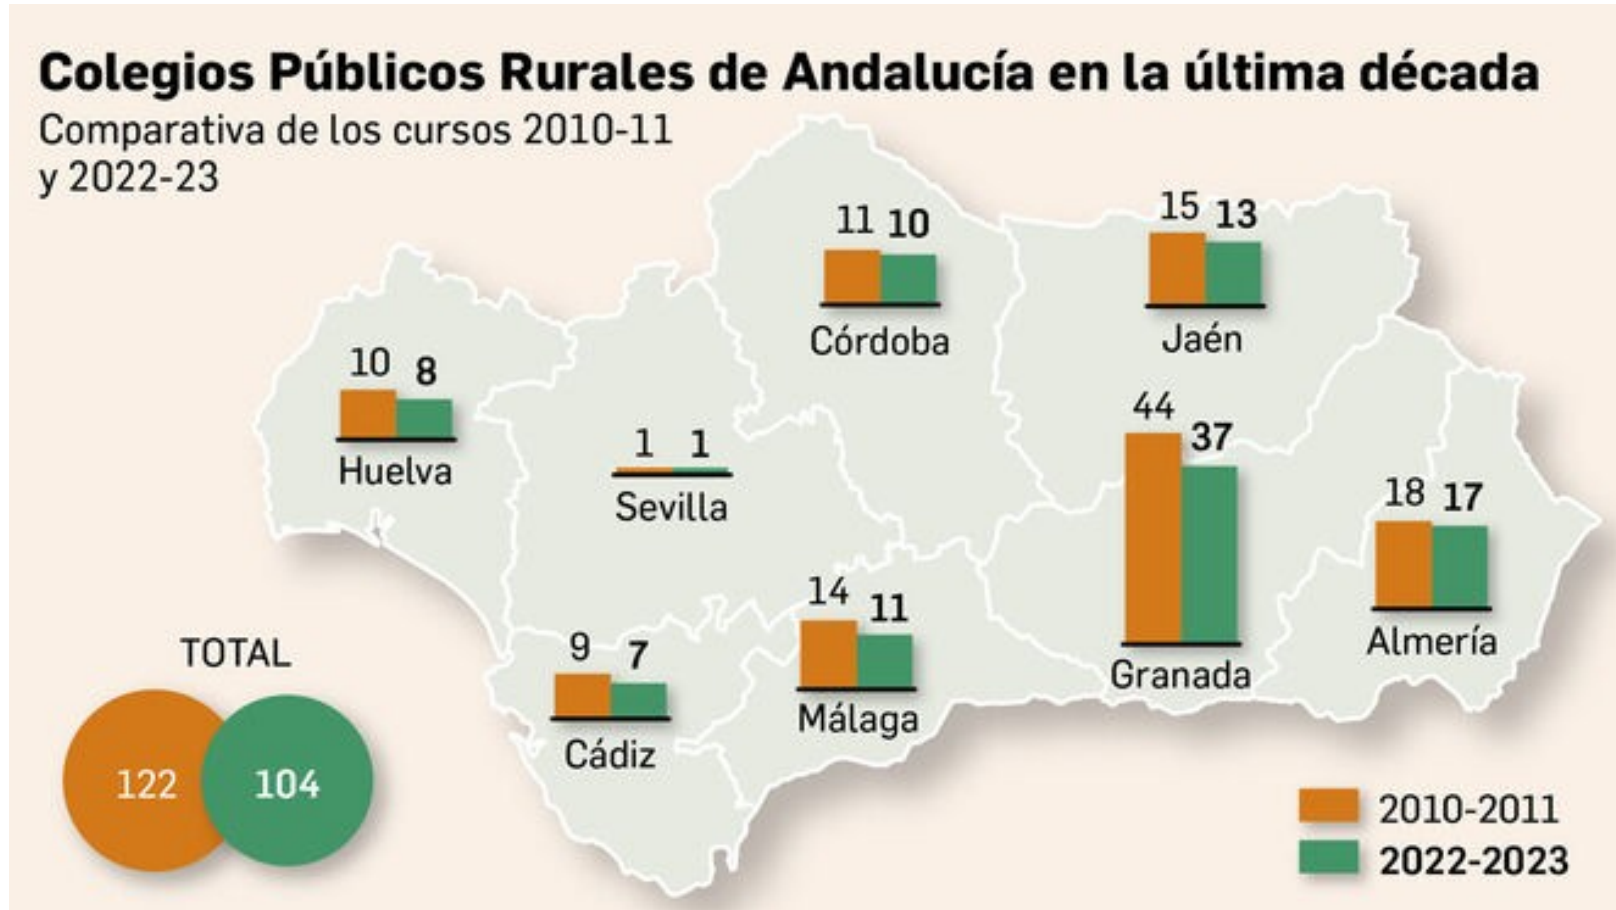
Colegios Públicos Rurales de Andalucía en la última década

Comparativa de los cursos 2010-11 y 2022-23

11 10
Córdoba

15 13
Jaén

10 8
Huelva

1 1
Sevilla

44 37
Granada

18 17
Almería

14 11
Málaga

9 7
Cádiz

TOTAL
122
104

2010-2011
2022-2023